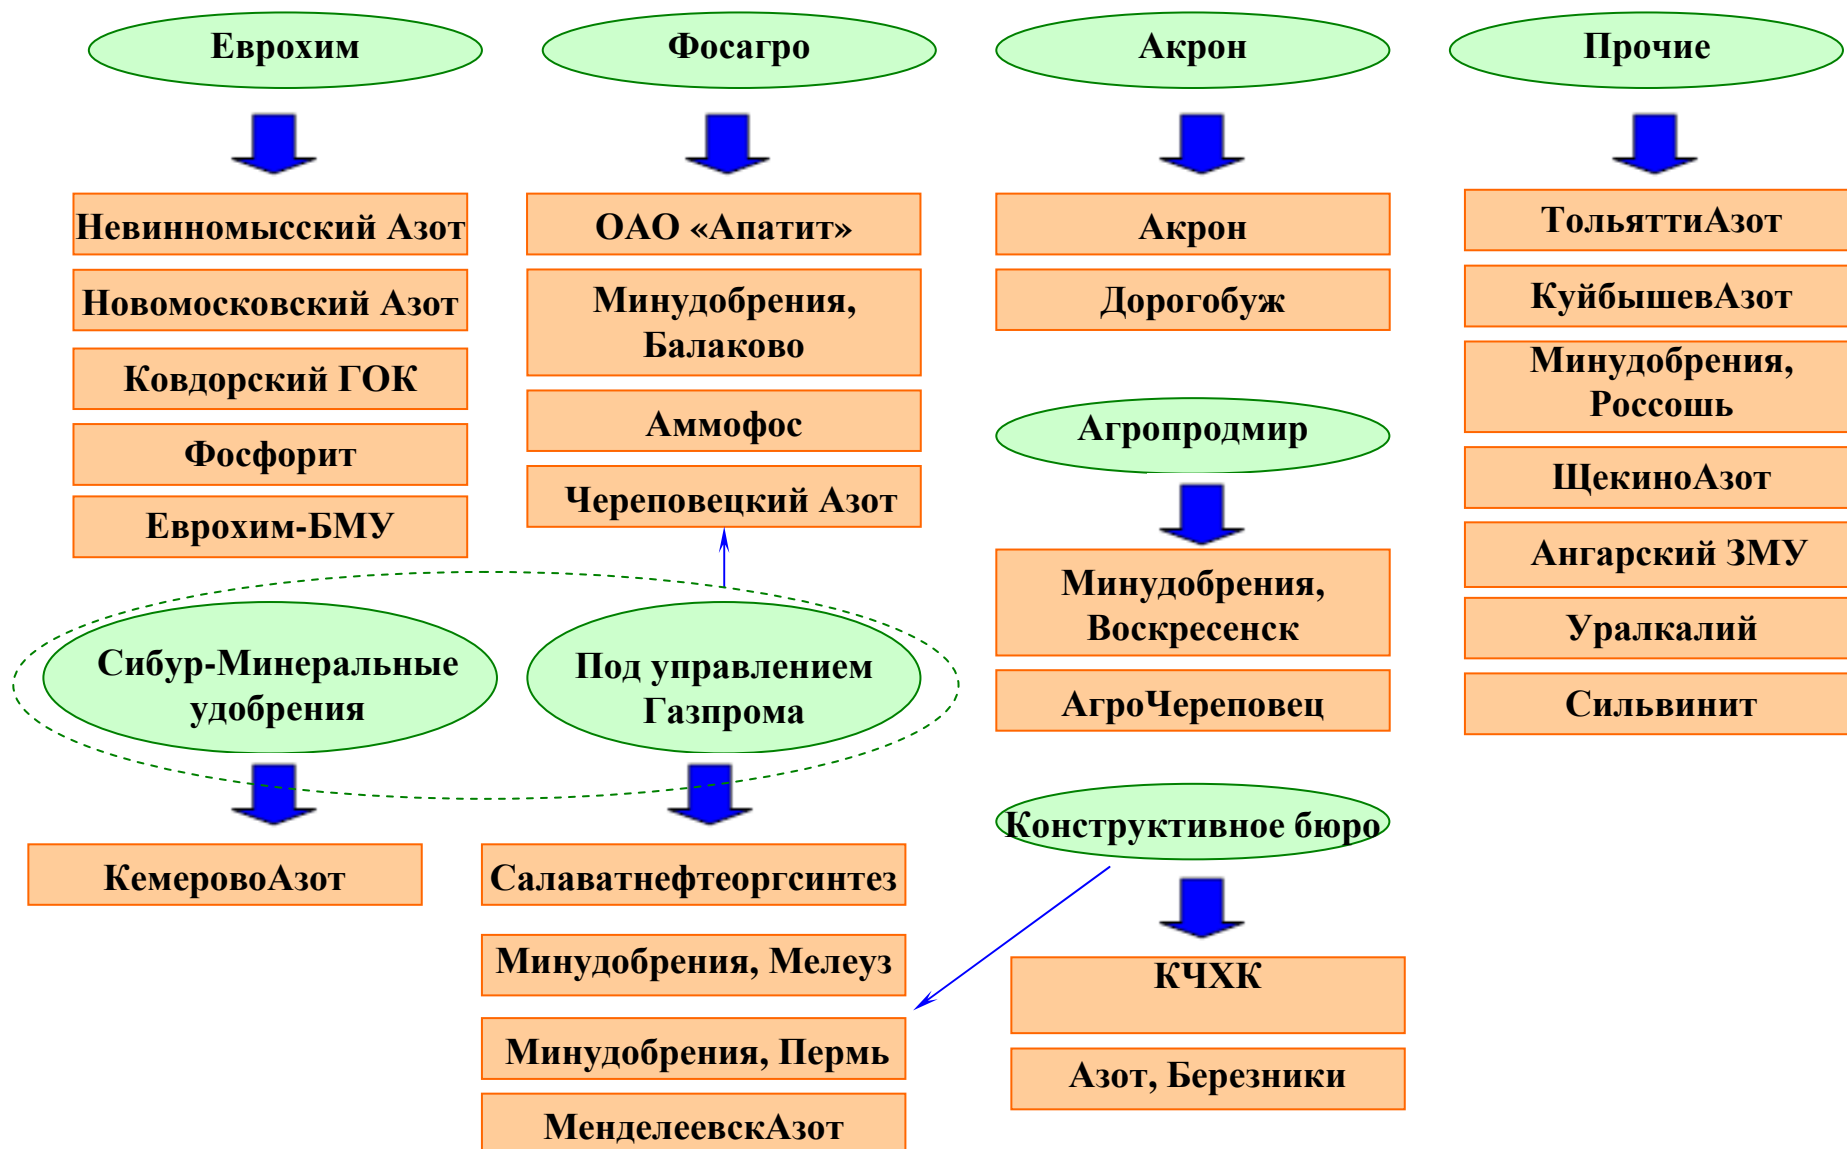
Еврохим

Невинномысский Азот

Новомосковский Азот

Ковдорский ГОК

Фосфорит

Еврохим-БМУ

Фосагро

ОАО «Апатит»

Минудобрения, Балаково

Аммофос

Череповецкий Азот

Акрон

Акрон

Дорогобуж

Агропродмир

Минудобрения, Воскресенск

АгроЧереповец

Прочие

ТольяттиАзот

КуйбышевАзот

Минудобрения, Россошь

ЩекиноАзот

Ангарский ЗМУ

Уралкалий

Сильвинит

Сибур-Минеральные удобрения

КемеровоАзот

Под управлением Газпрома

Салаватнефтеоргсинтез

Минудобрения, Мелеуз

Минудобрения, Пермь

МенделеевскАзот

Конструктивное бюро

КЧХК

Азот, Березники